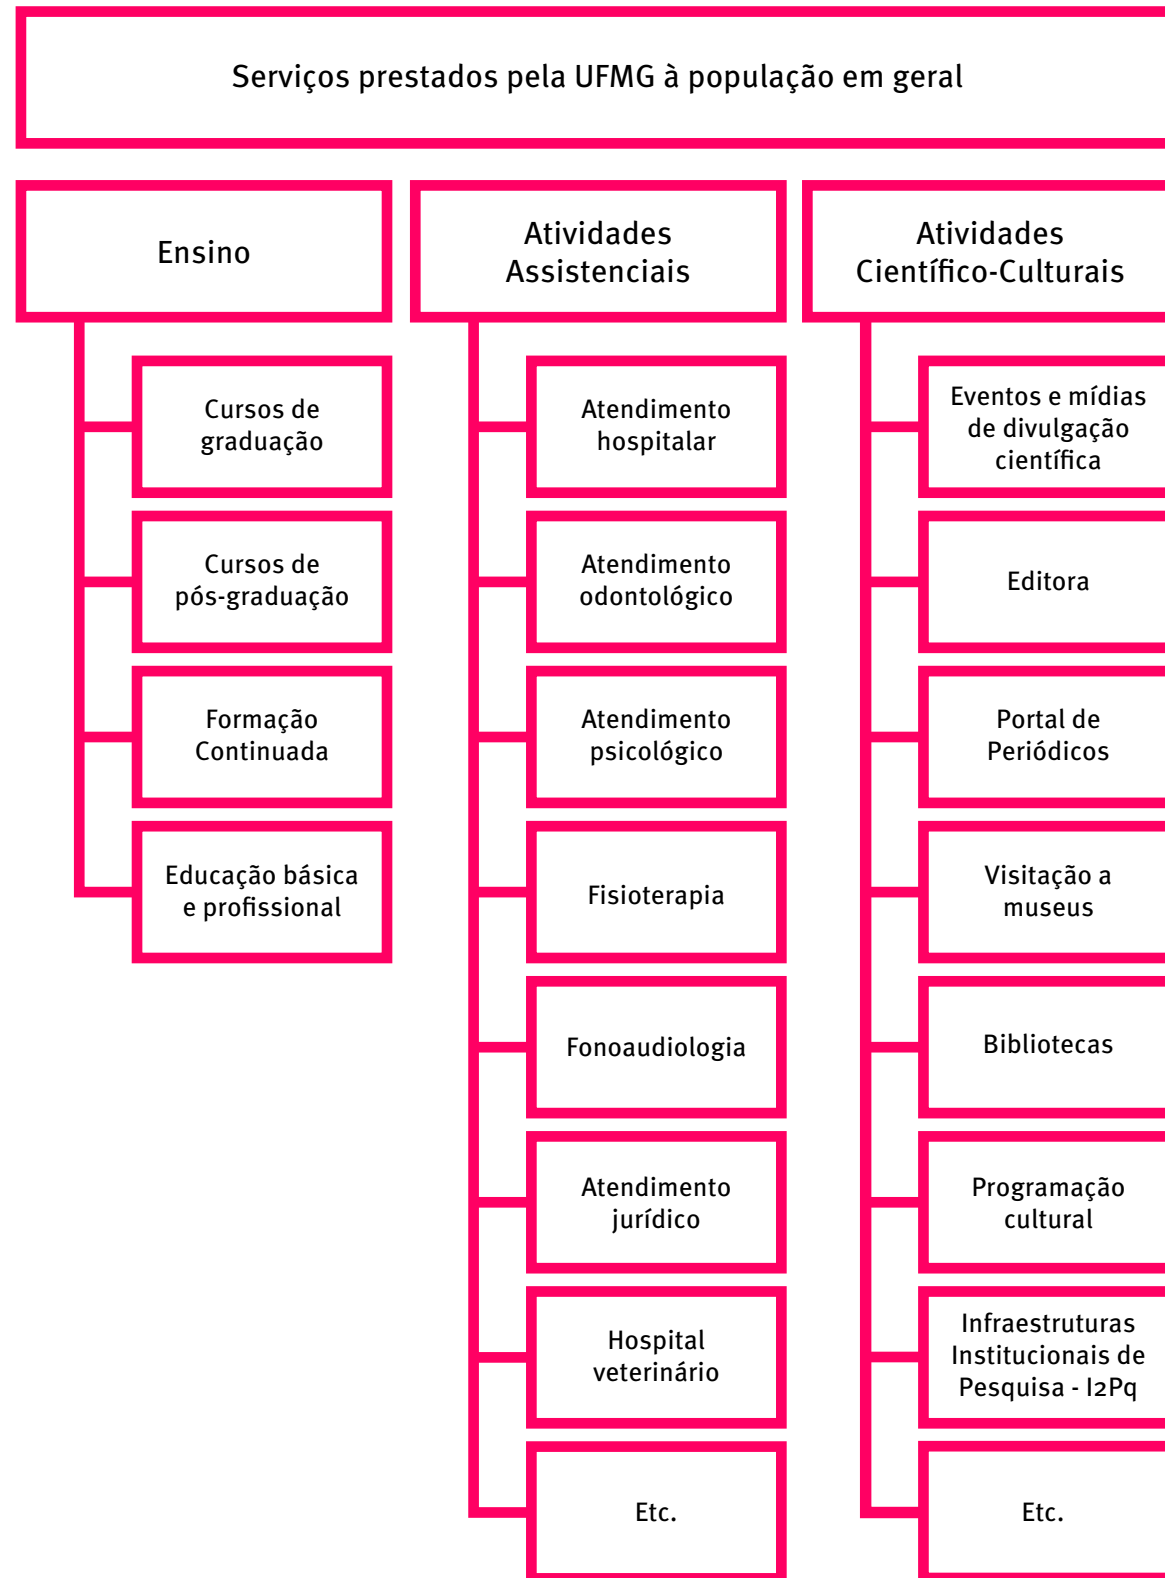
Serviços prestados pela UFMG à população em geral

Ensino

Cursos de graduação

Cursos de pós-graduação

Formação Continuada

Educação básica e profissional

Atividades Assistenciais

Atendimento hospitalar

Atendimento odontológico

Atendimento psicológico

Fisioterapia

Fonoaudiologia

Atendimento jurídico

Hospital veterinário

Etc.

Atividades Científico-Culturais

Eventos e mídias de divulgação científica

Editora

Portal de Periódicos

Visitação a museus

Bibliotecas

Programação cultural

Infraestruturas Institucionais de Pesquisa - I2Pq

Etc.